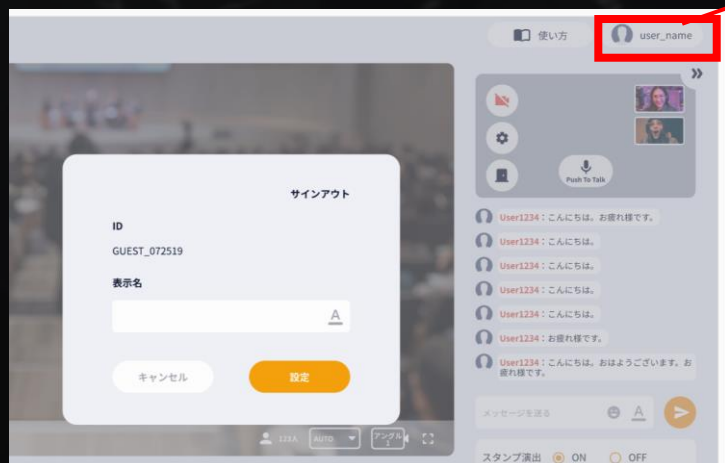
使い方

user_name

Push To Talk

サインアウト

ID

GUEST_072519

表示名

キャンセル

設定

User1234：こんにちは。お疲れ様です。

User1234：こんにちは。

User1234：こんにちは。

User1234：こんにちは。

User1234：こんにちは。

User1234：お疲れ様です。

User1234：こんにちは。おはようございます。お疲れ様です。

メッセージを送る

AUTO

アングル

スタンプ演出 ON OFF